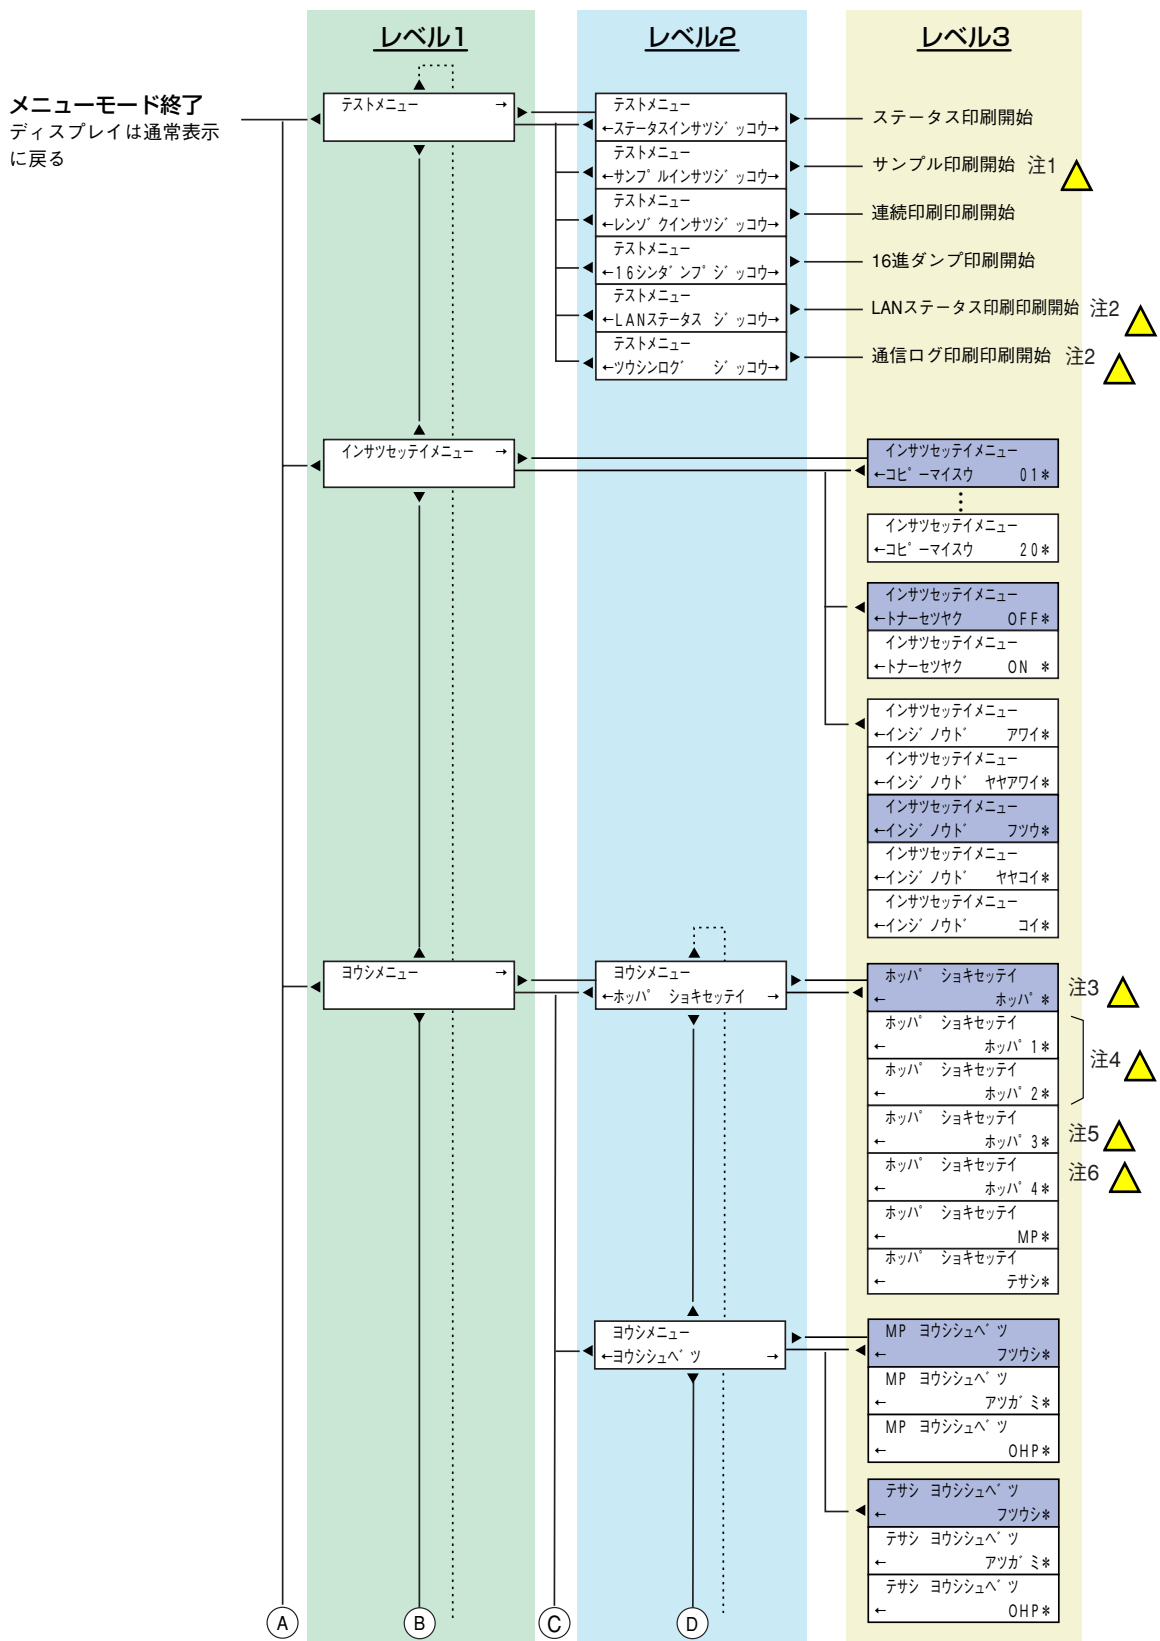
レベル1

レベル2

レベル3

メニューモード終了
ディスプレイは通常表示に戻る

テストメニュー →

テストメニュー
←ステータスインサツジ ッコウ→

ステータス印刷開始

テストメニュー
←サンプ ルインサツジ ッコウ→

サンプル印刷開始 注1

テストメニュー
←レンゾ クインサツジ ッコウ→

連続印刷印刷開始

テストメニュー
←16シンダ ンプ ジ ッコウ→

16進ダンプ印刷開始

テストメニュー
←LANステータス ジ ッコウ→

LANステータス印刷印刷開始 注2

テストメニュー
←ツウシンログ ジ ッコウ→

通信ログ印刷印刷開始 注2

インサツセッテイメニュー →

インサツセッテイメニュー
←コピ ーマイスウ 01＊

インサツセッテイメニュー
←コピ ーマイスウ 20＊

インサツセッテイメニュー
←トナーセツヤク OFF＊

インサツセッテイメニュー
←トナーセツヤク ON ＊

インサツセッテイメニュー
←インジ ノウド アワイ＊

インサツセッテイメニュー
←インジ ノウド ヤヤアワイ＊

インサツセッテイメニュー
←インジ ノウド フツウ＊

インサツセッテイメニュー
←インジ ノウド ヤヤコイ＊

インサツセッテイメニュー
←インジ ノウド コイ＊

ヨウシメニュー →

ヨウシメニュー
←ホッパ ショキセッテイ →

ホッパ ショキセッテイ
← ホッパ ＊

注3

ホッパ ショキセッテイ
← ホッパ 1＊

注4

ホッパ ショキセッテイ
← ホッパ 2＊

ホッパ ショキセッテイ
← ホッパ 3＊

注5

ホッパ ショキセッテイ
← ホッパ 4＊

注6

ホッパ ショキセッテイ
← MP＊

ホッパ ショキセッテイ
← テサシ＊

ヨウシメニュー
←ヨウシシュベ ツ →

MP ヨウシシュベ ツ
← フツウシ＊

MP ヨウシシュベ ツ
← アツガ ミ＊

MP ヨウシシュベ ツ
← OHP＊

テサシ ヨウシシュベ ツ
← フツウシ＊

テサシ ヨウシシュベ ツ
← アツガ ミ＊

テサシ ヨウシシュベ ツ
← OHP＊

A B C D